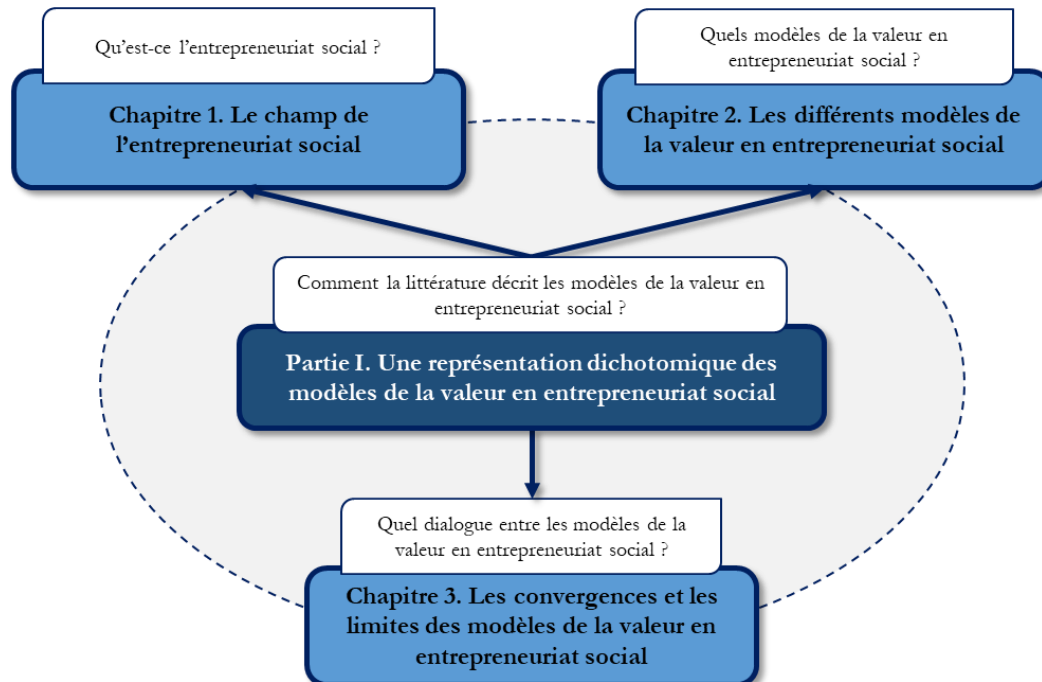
Qu'est-ce l'entrepreneuriat social ?

Chapitre 1. Le champ de l'entrepreneuriat social

Quels modèles de la valeur en entrepreneuriat social ?

Chapitre 2. Les différents modèles de la valeur en entrepreneuriat social

Comment la littérature décrit les modèles de la valeur en entrepreneuriat social ?

Partie I. Une représentation dichotomique des modèles de la valeur en entrepreneuriat social

Quel dialogue entre les modèles de la valeur en entrepreneuriat social ?

Chapitre 3. Les convergences et les limites des modèles de la valeur en entrepreneuriat social